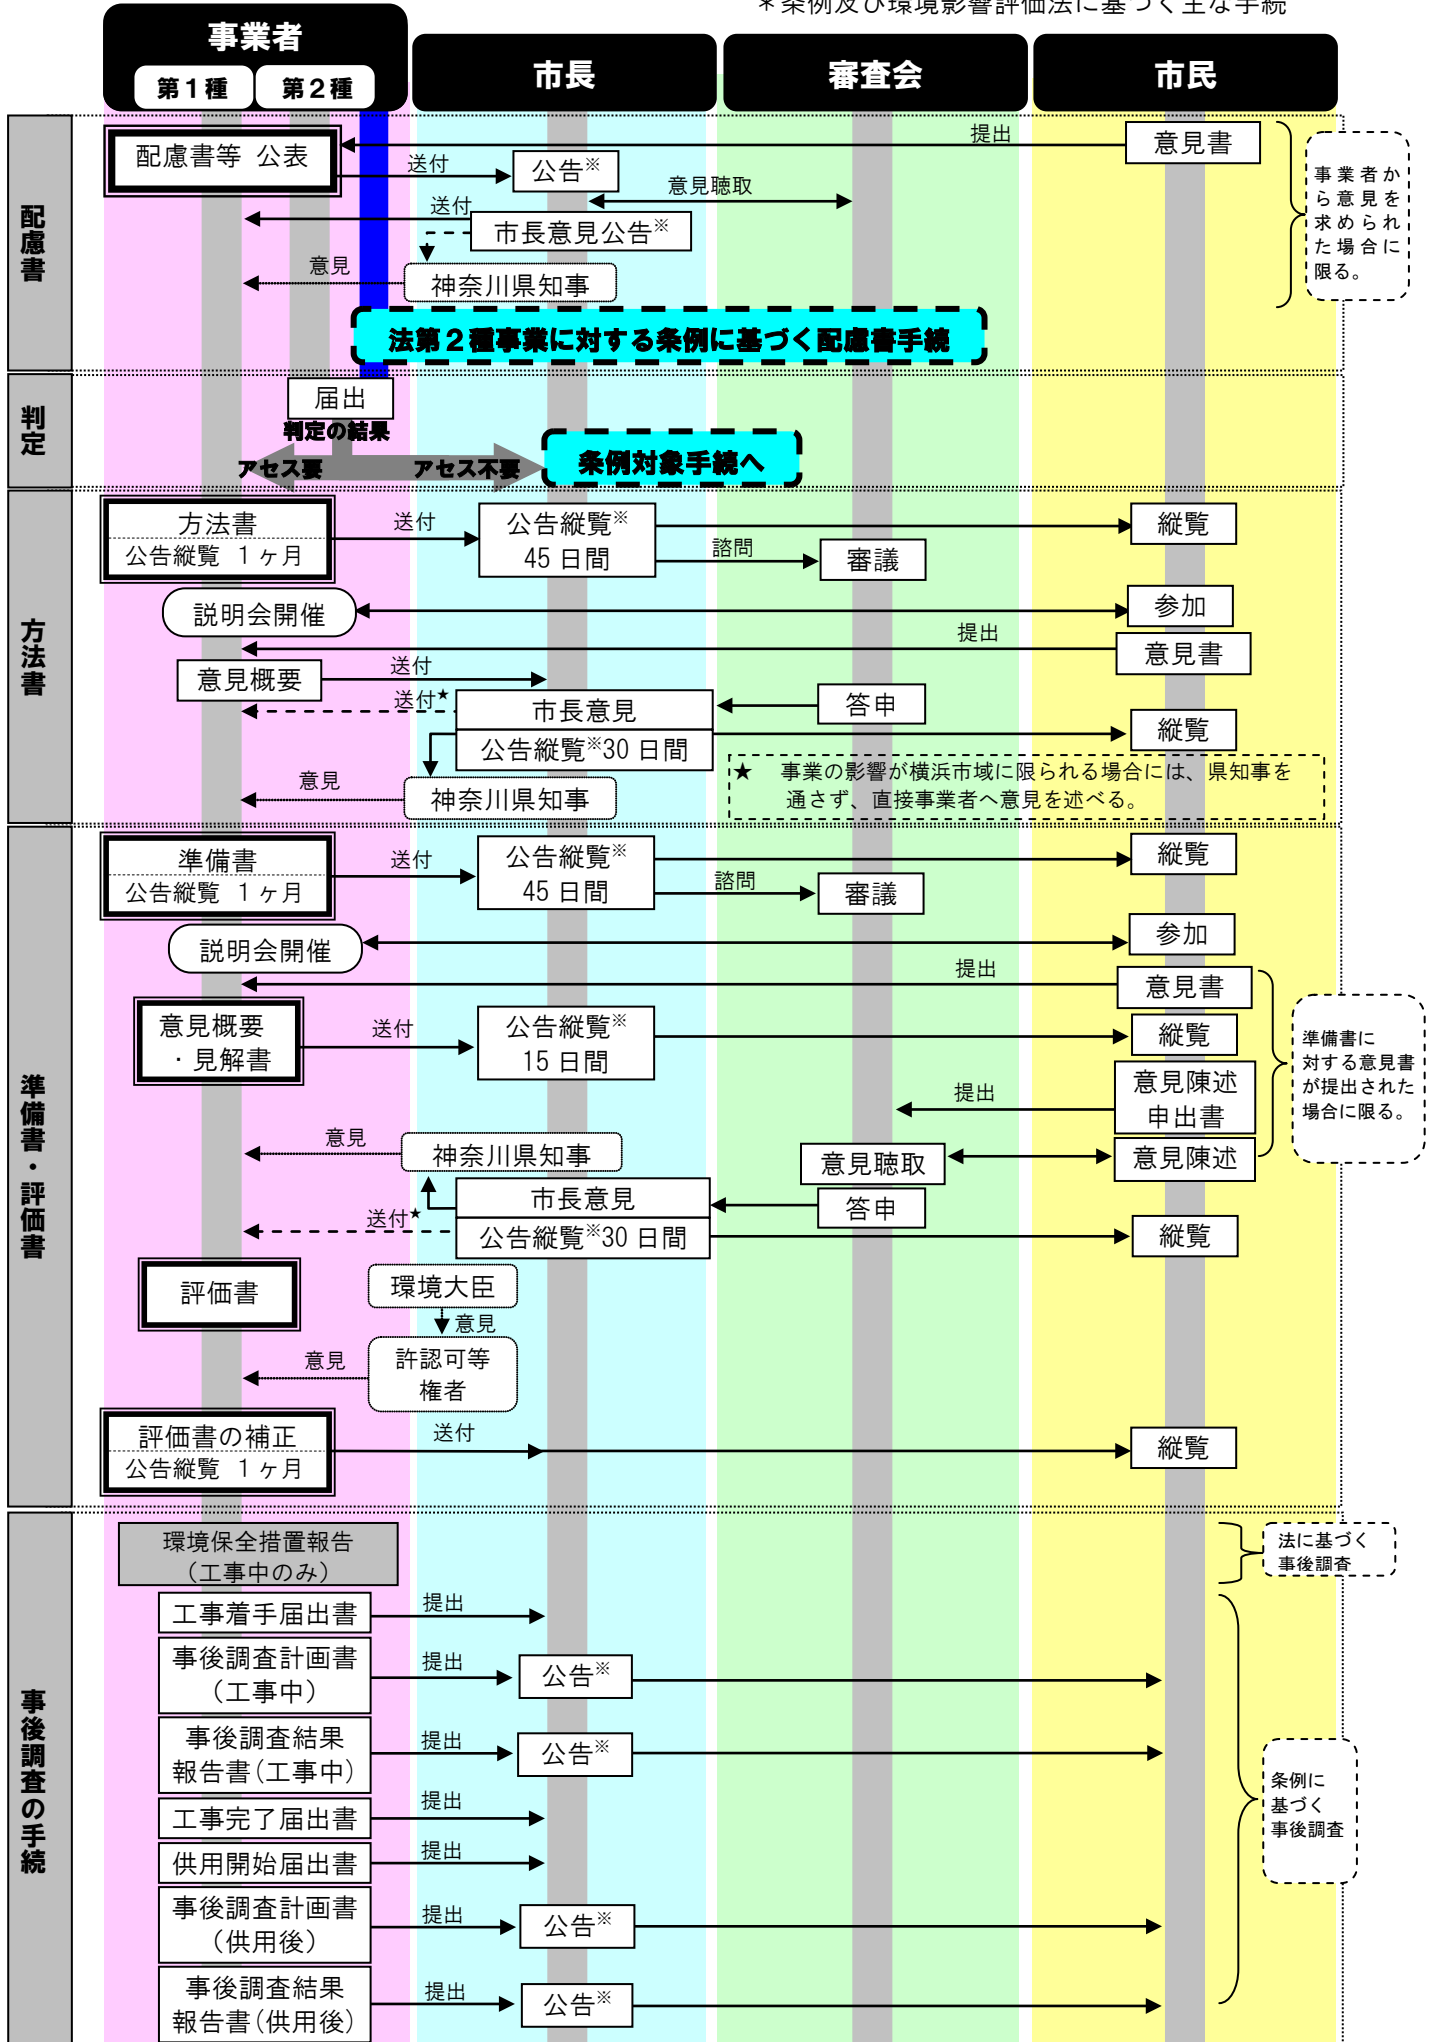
＊条例及び環境影響評価法に基づく主な手続

事業者
第１種 第２種
市長
審査会
市民

配慮書

配慮書等 公表
提出
意見書
送付
公告※
意見聴取
送付
市長意見公告※
意見
神奈川県知事
事業者から意見を求められた場合に限る。
法第２種事業に対する条例に基づく配慮書手続

判定

届出
判定の結果
アセス要
アセス不要
条例対象手続へ

方法書

方法書
公告縦覧 １ヶ月
送付
公告縦覧※
45 日間
縦覧
諮問
審議
説明会開催
参加
提出
意見書
意見概要
送付
送付★
市長意見
答申
公告縦覧※30 日間
縦覧
★ 事業の影響が横浜市域に限られる場合には、県知事を通さず、直接事業者へ意見を述べる。
意見
神奈川県知事

準備書・評価書

準備書
公告縦覧 １ヶ月
送付
公告縦覧※
45 日間
縦覧
諮問
審議
説明会開催
参加
提出
意見書
意見概要
・見解書
送付
公告縦覧※
15 日間
縦覧
提出
意見陳述
申出書
準備書に対する意見書が提出された場合に限る。
意見
神奈川県知事
意見聴取
意見陳述
市長意見
答申
送付★
公告縦覧※30 日間
縦覧
評価書
環境大臣
意見
意見
許認可等
権者
評価書の補正
公告縦覧 １ヶ月
送付
縦覧

事後調査の手続

環境保全措置報告
（工事中のみ）
法に基づく事後調査
工事着手届出書
提出
事後調査計画書
（工事中）
提出
公告※
事後調査結果
報告書（工事中）
提出
公告※
条例に基づく事後調査
工事完了届出書
提出
供用開始届出書
提出
事後調査計画書
（供用後）
提出
公告※
事後調査結果
報告書（供用後）
提出
公告※